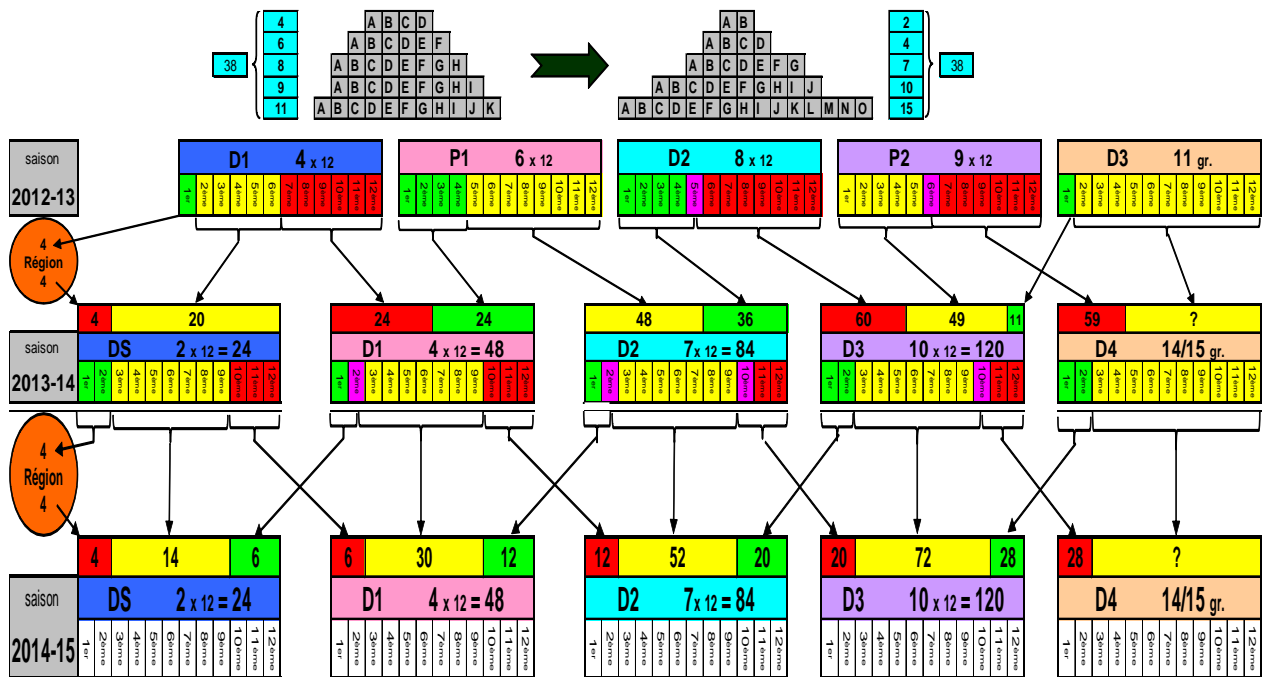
38
4
6
8
9
11

A B C D
A B C D E F
A B C D E F G H
A B C D E F G H I
A B C D E F G H I J K

A B
A B C D
A B C D E F G
A B C D E F G H I J
A B C D E F G H I J K L M N O

2
4
7
10
15
38

saison
2012-13

D1 4 x 12
1er 2ème 3ème 4ème 5ème 6ème 7ème 8ème 9ème 10ème 11ème 12ème

P1 6 x 12
1er 2ème 3ème 4ème 5ème 6ème 7ème 8ème 9ème 10ème 11ème 12ème

D2 8 x 12
1er 2ème 3ème 4ème 5ème 6ème 7ème 8ème 9ème 10ème 11ème 12ème

P2 9 x 12
1er 2ème 3ème 4ème 5ème 6ème 7ème 8ème 9ème 10ème 11ème 12ème

D3 11 gr.
1er 2ème 3ème 4ème 5ème 6ème 7ème 8ème 9ème 10ème 11ème 12ème

4
Région
4

4 | 20
24 | 24
48 | 36
60 | 49 | 11
59 | ?

saison
2013-14

DS 2 x 12 = 24
1er 2ème 3ème 4ème 5ème 6ème 7ème 8ème 9ème 10ème 11ème 12ème

D1 4 x 12 = 48
1er 2ème 3ème 4ème 5ème 6ème 7ème 8ème 9ème 10ème 11ème 12ème

D2 7 x 12 = 84
1er 2ème 3ème 4ème 5ème 6ème 7ème 8ème 9ème 10ème 11ème 12ème

D3 10 x 12 = 120
1er 2ème 3ème 4ème 5ème 6ème 7ème 8ème 9ème 10ème 11ème 12ème

D4 14/15 gr.
1er 2ème 3ème 4ème 5ème 6ème 7ème 8ème 9ème 10ème 11ème 12ème

4
Région
4

4 | 14 | 6
6 | 30 | 12
12 | 52 | 20
20 | 72 | 28
28 | ?

saison
2014-15

DS 2 x 12 = 24
1er 2ème 3ème 4ème 5ème 6ème 7ème 8ème 9ème 10ème 11ème 12ème

D1 4 x 12 = 48
1er 2ème 3ème 4ème 5ème 6ème 7ème 8ème 9ème 10ème 11ème 12ème

D2 7 x 12 = 84
1er 2ème 3ème 4ème 5ème 6ème 7ème 8ème 9ème 10ème 11ème 12ème

D3 10 x 12 = 120
1er 2ème 3ème 4ème 5ème 6ème 7ème 8ème 9ème 10ème 11ème 12ème

D4 14/15 gr.
1er 2ème 3ème 4ème 5ème 6ème 7ème 8ème 9ème 10ème 11ème 12ème